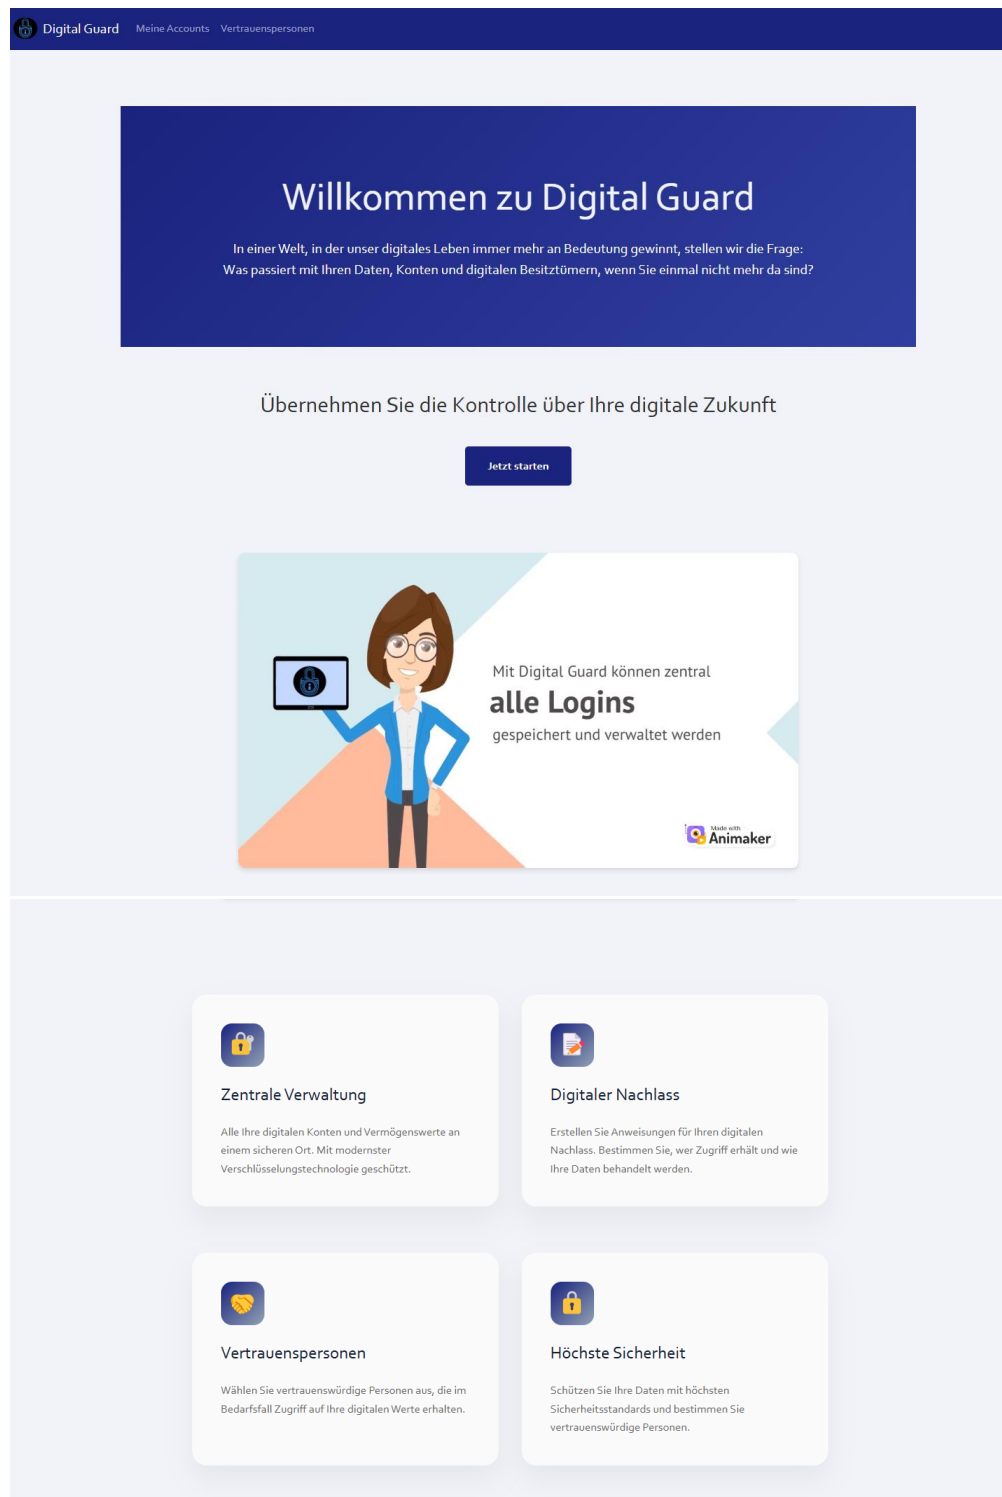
Digital Guard Meine Accounts Vertrauenspersonen

Willkommen zu Digital Guard

In einer Welt, in der unser digitales Leben immer mehr an Bedeutung gewinnt, stellen wir die Frage: Was passiert mit Ihren Daten, Konten und digitalen Besitztümern, wenn Sie einmal nicht mehr da sind?

Übernehmen Sie die Kontrolle über Ihre digitale Zukunft

Jetzt starten

Mit Digital Guard können zentral
alle Logins
gespeichert und verwaltet werden

Made with Animaker

Zentrale Verwaltung

Alle Ihre digitalen Konten und Vermögenswerte an einem sicheren Ort. Mit modernster Verschlüsselungstechnologie geschützt.

Digitaler Nachlass

Erstellen Sie Anweisungen für Ihren digitalen Nachlass. Bestimmen Sie, wer Zugriff erhält und wie Ihre Daten behandelt werden.

Vertrauenspersonen

Wählen Sie vertrauenswürdige Personen aus, die im Bedarfsfall Zugriff auf Ihre digitalen Werte erhalten.

Höchste Sicherheit

Schützen Sie Ihre Daten mit höchsten Sicherheitsstandards und bestimmen Sie vertrauenswürdige Personen.